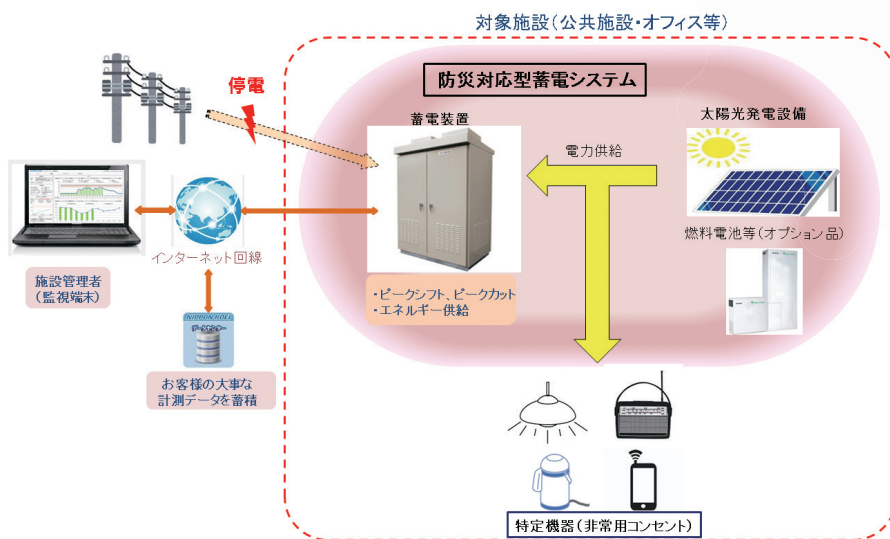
対象施設（公共施設・オフィス等）

防災対応型蓄電システム

停電

蓄電装置

電力供給

太陽光発電設備

燃料電池等（オプション品）

インターネット回線

施設管理者
（監視端末）

・ピークシフト、ピークカット
・エネルギー供給

お客様の大事な
計測データを蓄積

特定機器（非常用コンセント）